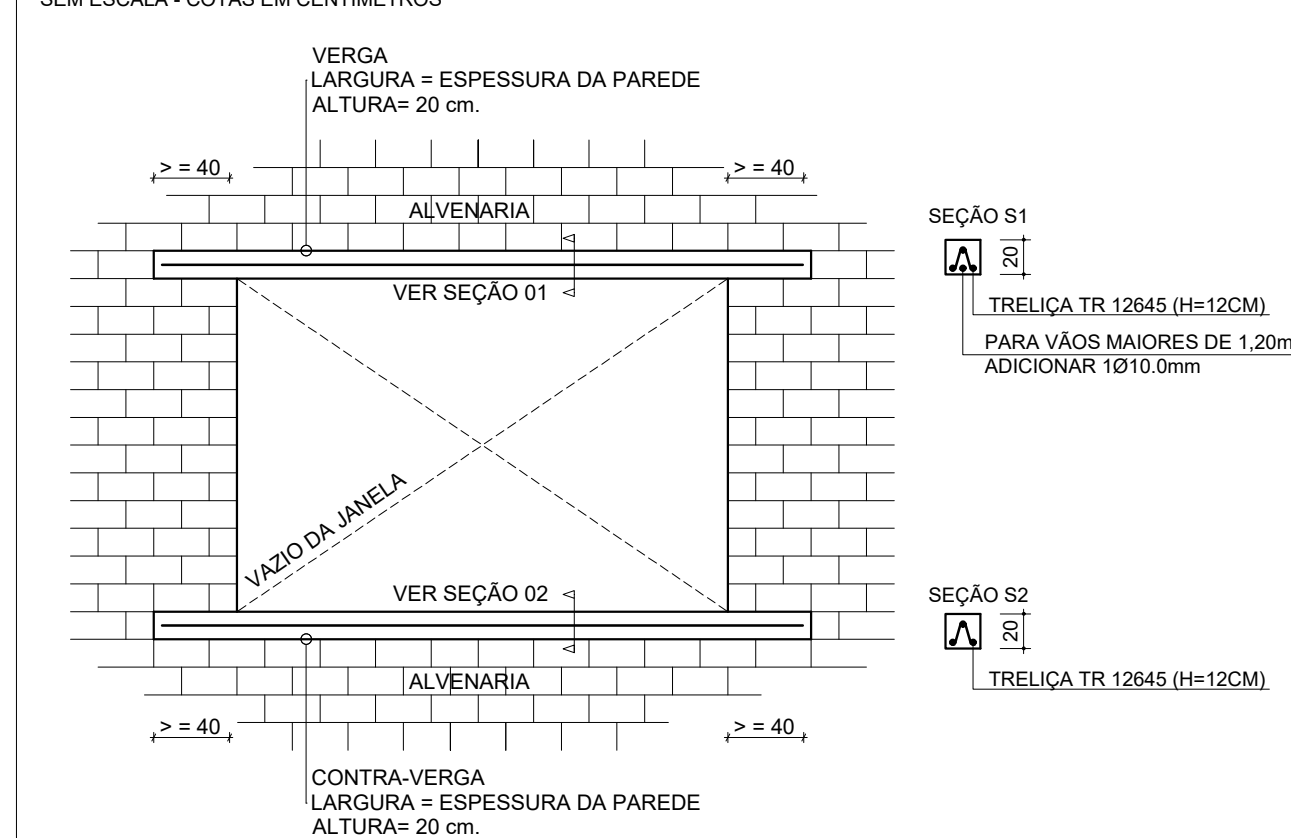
SEM ESCALA - COTAS EM CENTIMETROS

VERGA
LARGURA = ESPESSURA DA PAREDE
ALTURA= 20 cm.

> = 40

> = 40

ALVENARIA

VER SEÇÃO 01

SEÇÃO S1

20

TRELIÇA TR 12645 (H=12CM)

PARA VÃOS MAIORES DE 1,20m
ADICIONAR 1Ø10.0mm

VAZIO DA JANELA

VER SEÇÃO 02

SEÇÃO S2

20

TRELIÇA TR 12645 (H=12CM)

ALVENARIA

> = 40

> = 40

CONTRA-VERGA
LARGURA = ESPESSURA DA PAREDE
ALTURA= 20 cm.